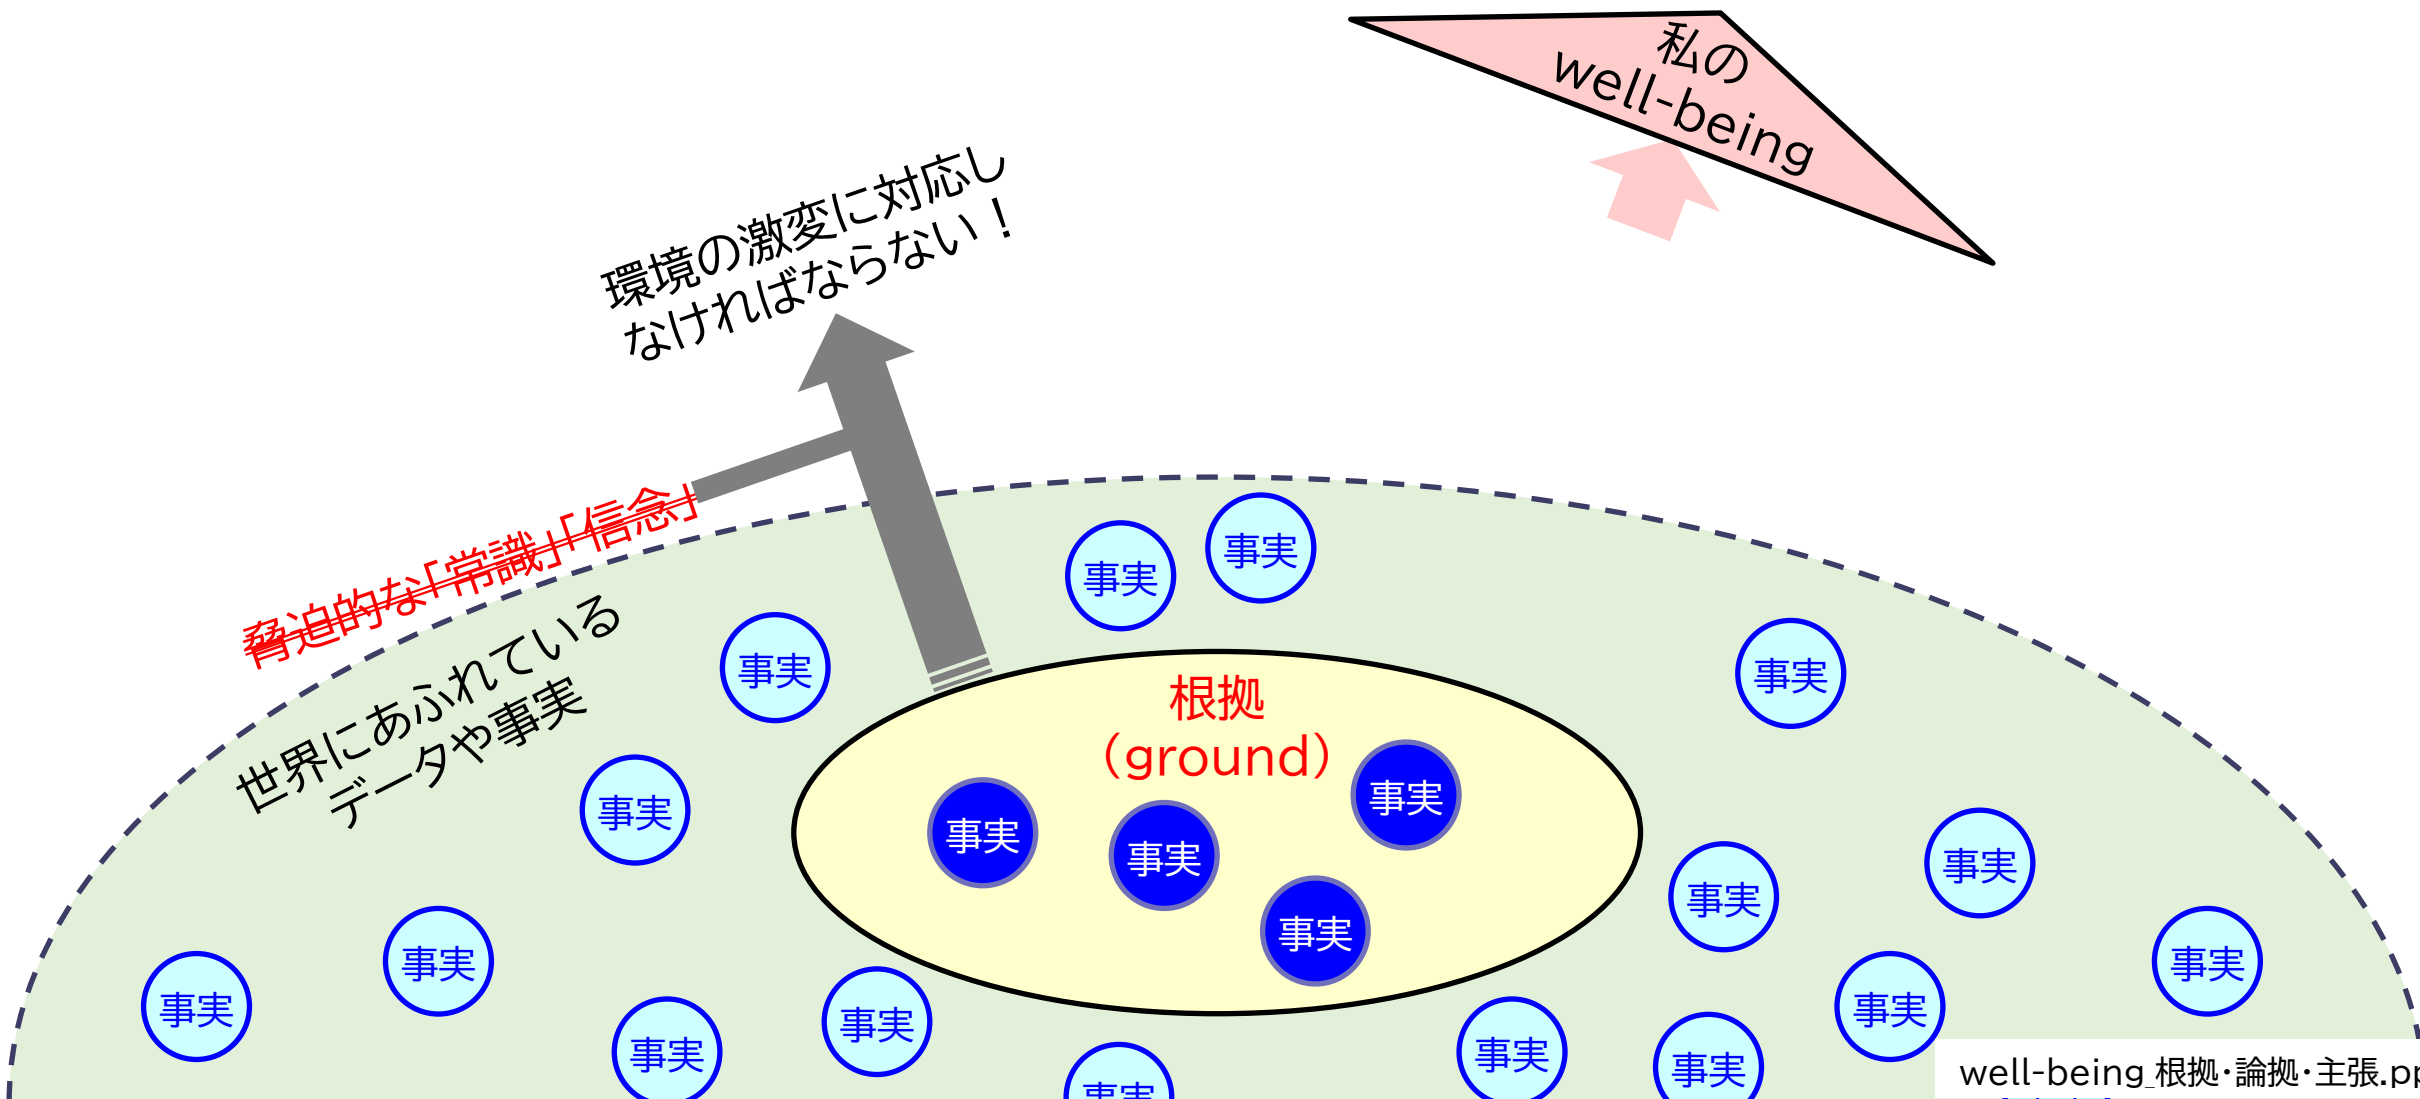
私の
well-being

環境の激変に対応しなければならない！

脅迫的な「常識」「信念」

世界にあふれているデータや事実

根拠
（ground）

事実
事実
事実
事実
事実
事実
事実
事実
事実
事実
事実
事実
事実
事実
事実
事実
事実
事実
事実
事実
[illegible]

well-being_根拠・論拠・主張.pp